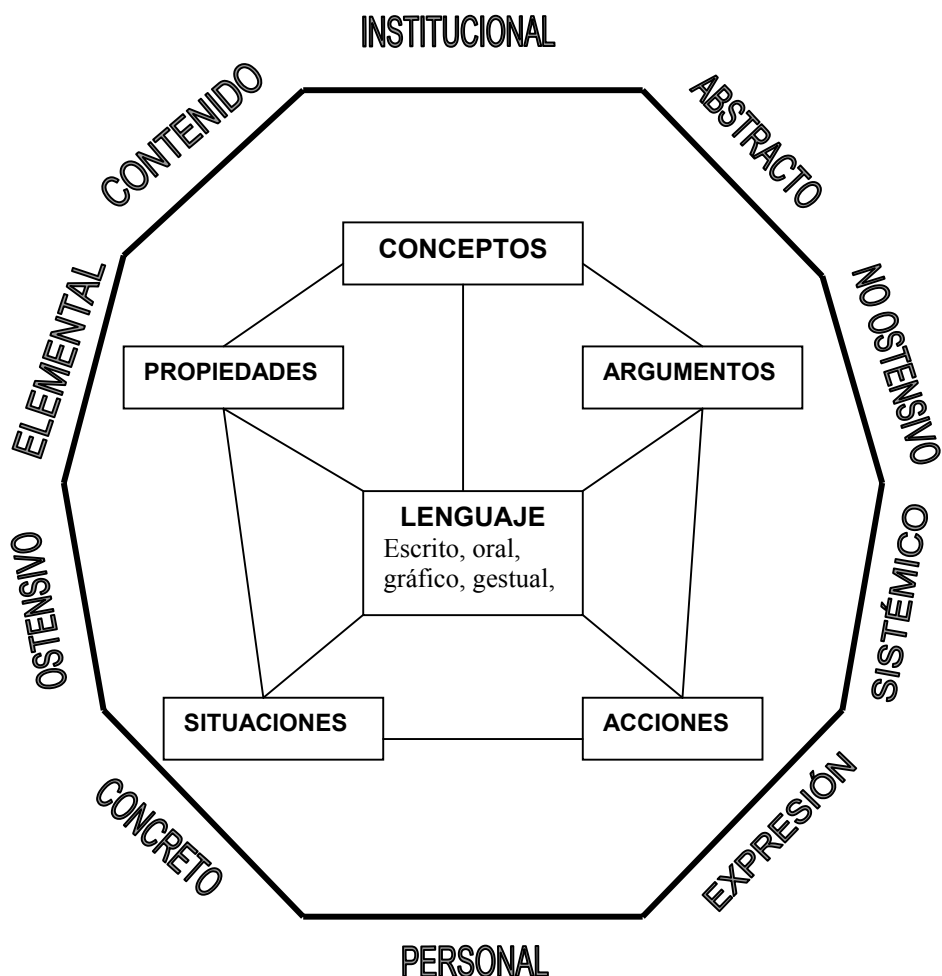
INSTITUCIONAL

ABSTRACTO

NO OSTENSIVO

SISTÉMICO

EXPRESIÓN

PERSONAL

CONCRETO

OSTENSIVO

ELEMENTAL

CONTENIDO

CONCEPTOS

PROPIEDADES

ARGUMENTOS

LENGUAJE
Escrito, oral, gráfico, gestual,

SITUACIONES

ACCIONES